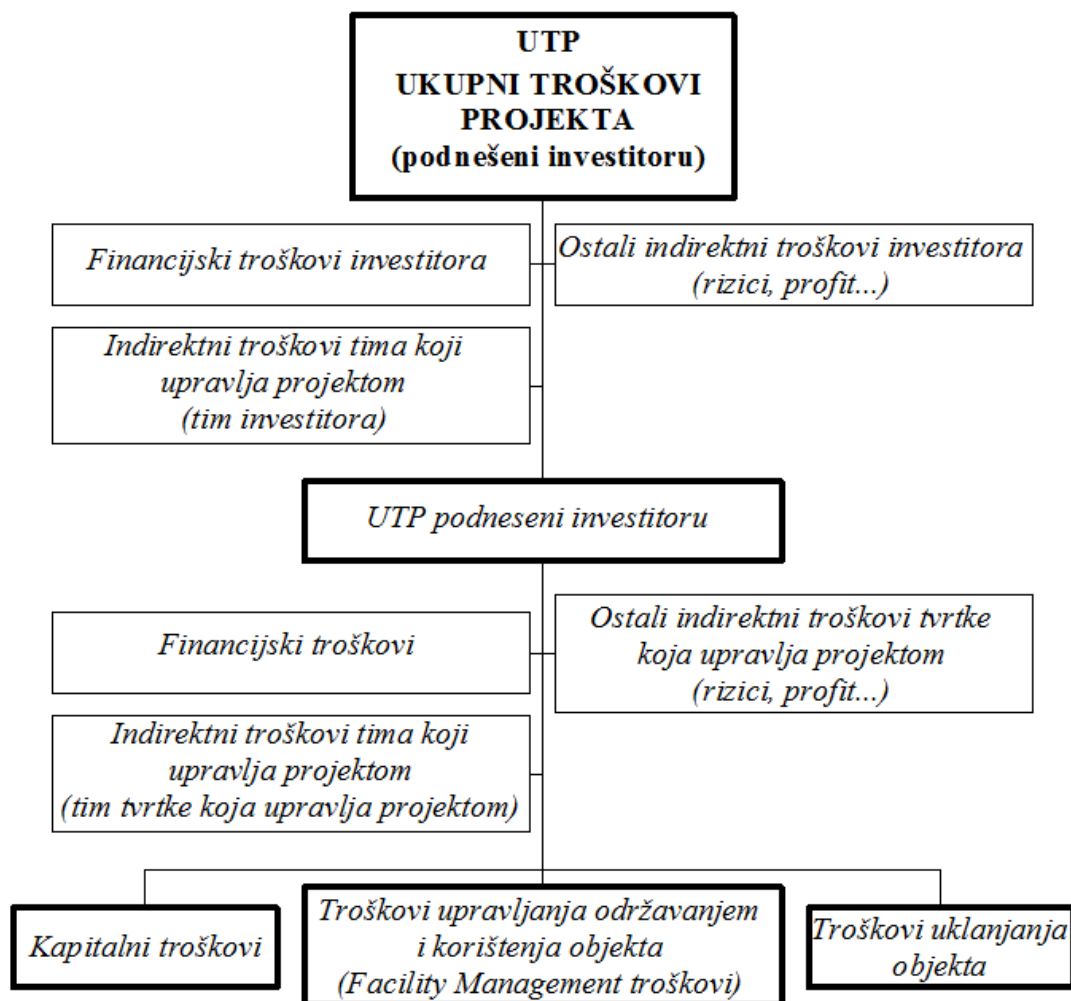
UTP
UKUPNI TROŠKOVI PROJEKTA
(podnešeni investitoru)

Financijski troškovi investitora

Ostali indirektni troškovi investitora (rizici, profit...)

Indirektni troškovi tima koji upravlja projektom (tim investitora)

UTP podneseni investitoru

Financijski troškovi

Ostali indirektni troškovi tvrtke koja upravlja projektom (rizici, profit...)

Indirektni troškovi tima koji upravlja projektom (tim tvrtke koja upravlja projektom)

Kapitalni troškovi

Troškovi upravljanja održavanjem i korištenja objekta (Facility Management troškovi)

Troškovi uklanjanja objekta